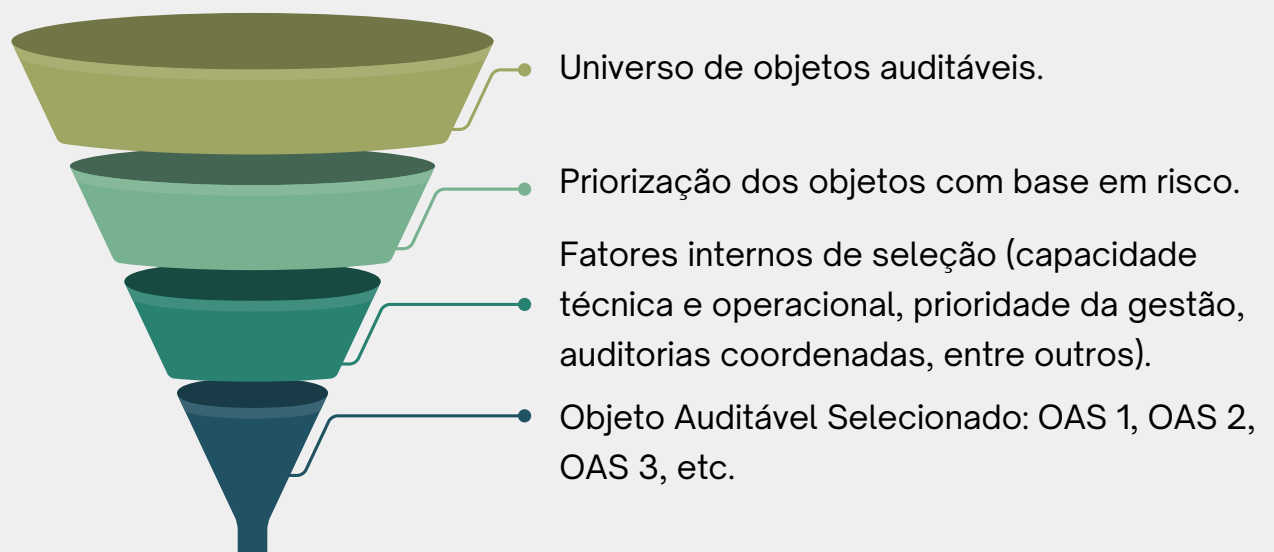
Universo de objetos auditáveis.

Priorização dos objetos com base em risco.

Fatores internos de seleção (capacidade técnica e operacional, prioridade da gestão, auditorias coordenadas, entre outros).

Objeto Auditável Selecionado: OAS 1, OAS 2, OAS 3, etc.